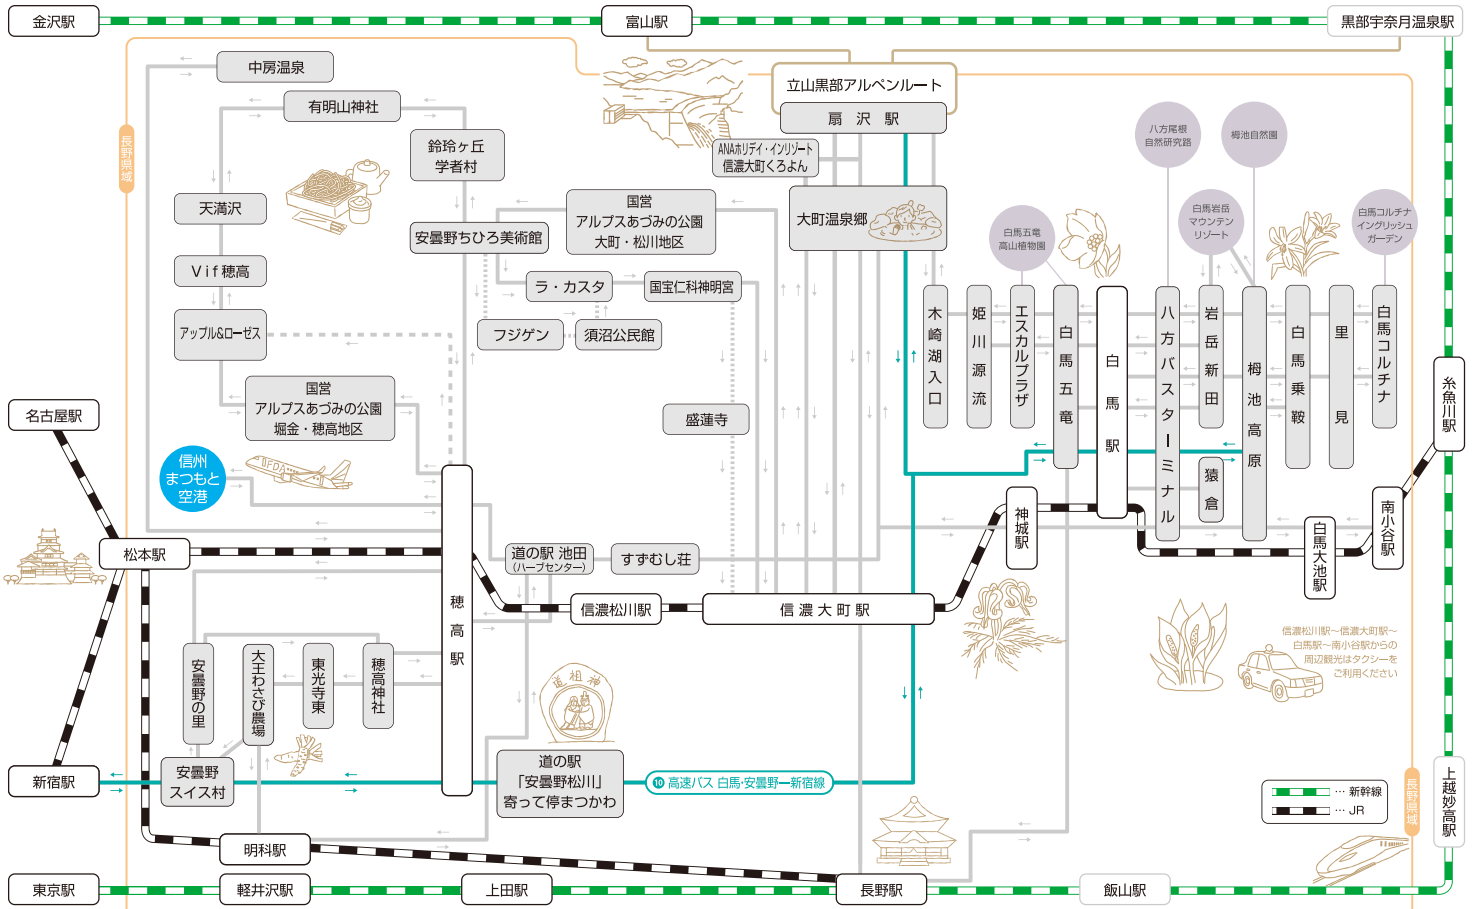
金沢駅
富山駅
黒部宇奈月温泉駅
中房温泉
有明山神社
鈴玲ヶ丘
学者村
立山黒部アルペンルート
扇沢駅
長野県域
天満沢
ANAホリデイ・インリゾート
信濃大町くろよん
国営
アルプスあづみの公園
大町・松川地区
安曇野ちひろ美術館
大町温泉郷
八方尾根
自然研究路
栂池自然園
白馬五竜
高山植物園
白馬岩岳
マウンテン
リゾート
白馬コルチナ
イングリッシュ
ガーデン
Vif穂高
ラ・カスタ
国宝仁科神明宮
アップル&ローゼス
フジゲン
須沼公民館
木崎湖入口
姫川源流
エスカルプラザ
白馬五竜
白馬駅
八方バスターミナル
岩岳新田
栂池高原
白馬乗鞍
里見
白馬コルチナ
糸魚川駅
国営
アルプスあづみの公園
堀金・穂高地区
盛蓮寺
名古屋駅
信州
まつもと
空港
猿倉
神城駅
南小谷駅
白馬大池駅
松本駅
道の駅 池田
(ハーブセンター)
すずむし荘
穂高駅
信濃松川駅
信濃大町駅
信濃松川駅〜信濃大町駅〜
白馬駅〜南小谷駅からの
周辺観光はタクシーを
ご利用ください
安曇野の里
大王わさび農場
東光寺東
穂高神社
道祖神
新宿駅
安曇野
スイス村
道の駅
「安曇野松川」
寄って停まつかわ
⑩ 高速バス 白馬・安曇野ー新宿線
長野県域
… 新幹線
… JR
上越妙高駅
明科駅
東京駅
軽井沢駅
上田駅
長野駅
飯山駅